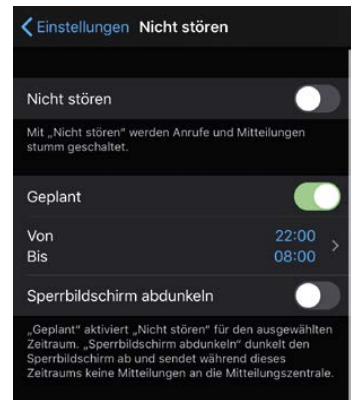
Einstellungen Nicht stören

Nicht stören

Mit „Nicht stören" werden Anrufe und Mitteilungen stumm geschaltet.

Geplant

Von 22:00
Bis 08:00

Sperrbildschirm abdunkeln

„Geplant" aktiviert „Nicht stören" für den ausgewählten Zeitraum. „Sperrbildschirm abdunkeln" dunkelt den Sperrbildschirm ab und sendet während dieses Zeitraums keine Mitteilungen an die Mitteilungszentrale.